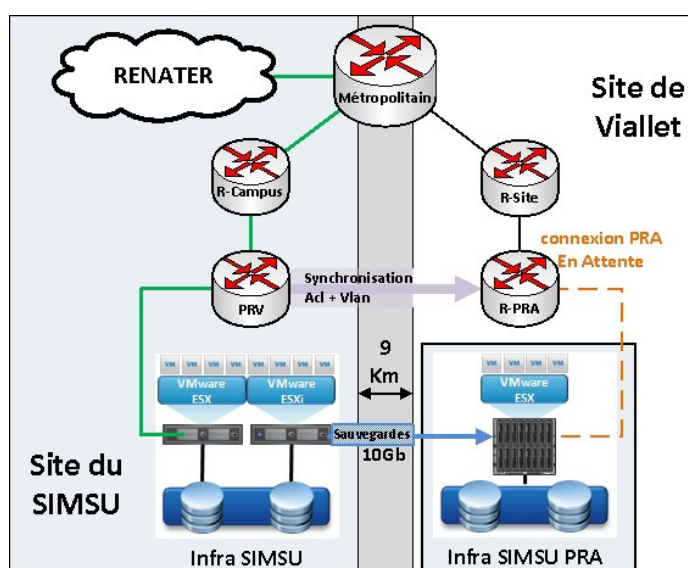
RENATER

Métropolitain

Site de Viallet

R-Campus

R-Site

connexion PRA En Attente

PRV

Synchronisation Acl + Vlan

R-PRA

9 Km

VM VM VM VM VM VM VM VM

VMware ESX

VMware ESXi

VM VM VM VM

VMware ESX

Sauvegardes 10Gb

Site du SIMSU

Infra SIMSU

Infra SIMSU PRA